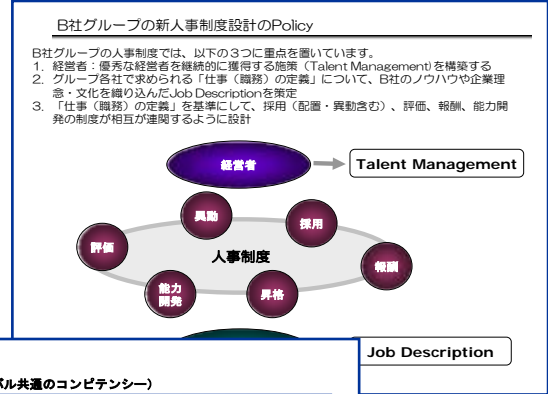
B社グループの新人事制度設計のPolicy

B社グループの人事制度では、以下の3つに重点を置いています。
1. 経営者：優秀な経営者を継続的に獲得する施策（Talent Management）を構築する
2. グループ各社で求められる「仕事（職務）の定義」について、B社のノウハウや企業理念・文化を織り込んだJob Descriptionを策定
3. 「仕事（職務）の定義」を基準にして、採用（配置・異動含む）、評価、報酬、能力開発の制度が相互が連関するように設計

経営者

Talent Management

異動

採用

評価

人事制度

報酬

能力開発

昇格

Job Description

バル共通のコンピテンシー）